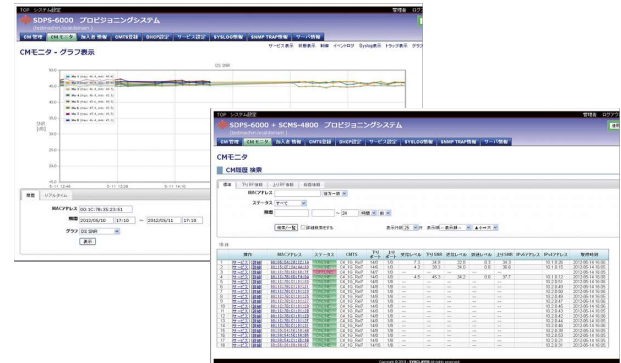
TOP システム設定 管理者 ログアウト

SDPS-6000 プロビジョニングシステム

CM管理 CMモニタ 加入者情報 CMTS登録 DHCP設定 サービス設定 SYSLOG情報 SNMP TRAP情報 サーバ情報

サービス表示 状態表示 制御 イベントログ Syslog表示 トラップ表示 グラフ

CMモニタ - グラフ表示

DS SNR

SNR [dB]

概要 リアルタイム

MACアドレス 00:1C:7B:35:23:51

期間 2012/05/10 17:10 ～ 2012/05/11 17:10

グラフ DS SNR

表示

TOP システム設定 管理者

SDPS-6000 + SCMS-4800 プロビジョニングシステム

CM管理 CMモニタ 加入者情報 CMTS登録 DHCP設定 サービス設定 SYSLOG情報 SNMP TRAP情報 サーバ情報

CMモニタ

CM履歴 検索

基本 下り RF情報 上り RF情報 収容情報

MACアドレス 前方一致

ステータス すべて

期間 ～ 24 時間 前

検索する 詳細検索

表示件数 25 件 表示順 表示順 昇順

操作 MACアドレス ステータス CMTS 下りポート 上りポート 受信レベル 下りSNR 送信レベル 遅延レベル 上りSNR IPvアドレス IPv6アドレス 取得時刻

Copyright © 2013 SYNCLAYER All rights reserved.